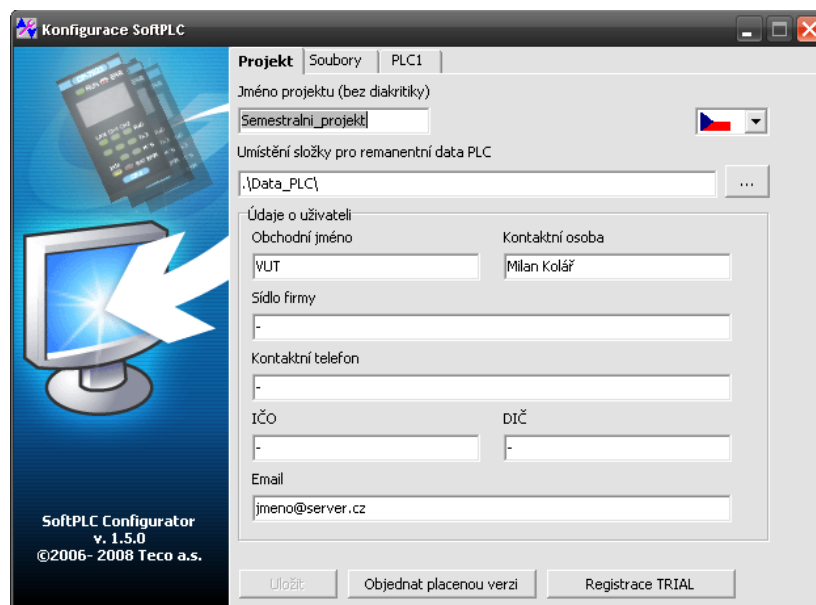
Konfigurace SoftPLC

Projekt | Soubory | PLC1

Jméno projektu (bez diakritiky)

Semestralni_projekt

Umístění složky pro remanentní data PLC

.\Data_PLC\

...

Údaje o uživateli

Obchodní jméno

VUT

Kontaktní osoba

Milan Kolář

Sídlo firmy

-

Kontaktní telefon

-

IČO

-

DIČ

-

Email

jmeno@server.cz

SoftPLC Configurator
v. 1.5.0
©2006- 2008 Teco a.s.

Uložit

Objednat placenou verzi

Registrace TRIAL